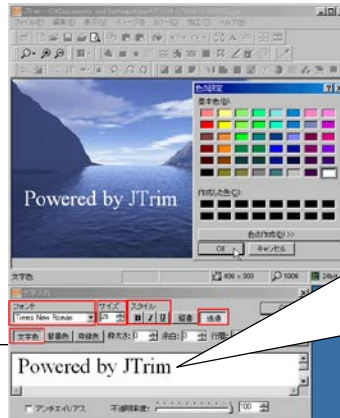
JTrim - C:¥Documents and Settings¥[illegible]
ファイル(F) 編集(E) 表示(V) イメージ(I) カラー(C) 加工(K) ヘルプ(H)

色の設定
基本色(B):
作成した色(C):
色の作成(D) >>
OK
キャンセル

Powered by JTrim

文字色
400 x 300
100%
24bit

文字入れ
フォント
Times New Roman
サイズ
28
スタイル
B
I
U
縦書
透過
文字色
背景色
縁取色
行間:
0
余白:
0
行間:

Powered by JTrim

アンチエイリアス
不透明度:
100